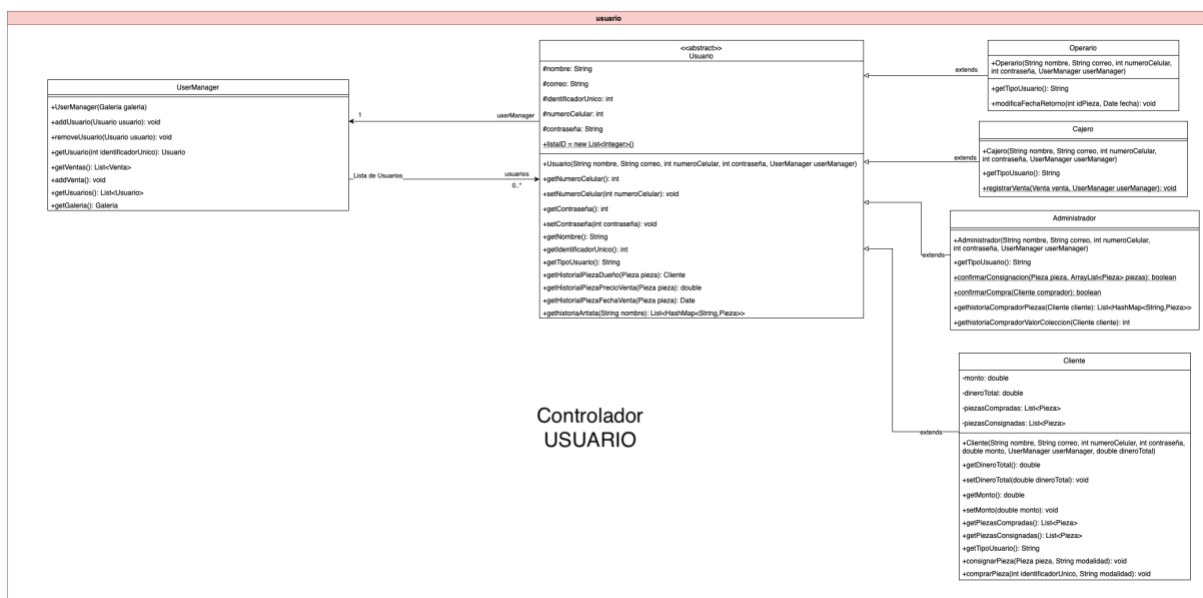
usuario

UserManager

+UserManager(Galeria galeria)
+addUsuario(Usuario usuario): void
+removeUsuario(Usuario usuario): void
+getUsuario(int identificadorUnico): Usuario
+getVentas(): List<Venta>
+addVenta(): void
+getUsuarios(): List<Usuario>
+getGaleria(): Galeria

1
userManager
Lista de Usuarios
usuarios
0..*

<<abstract>>
Usuario

#nombre: String
#correo: String
#identificadorUnico: int
#numeroCelular: int
#contraseña: String
+listaID = new List<Integer>()

+Usuario(String nombre, String correo, int numeroCelular, int contraseña, UserManager userManager)
+getNumeroCelular(): int
+setNumeroCelular(int numeroCelular): void
+getContraseña(): int
+setContraseña(int contraseña): void
+getNombre(): String
+getIdentificadorUnico(): int
+getTipoUsuario(): String
+getHistorialPiezaDueño(Pieza pieza): Cliente
+getHistorialPiezaPrecioVenta(Pieza pieza): double
+getHistorialPiezaFechaVenta(Pieza pieza): Date
+gethistoriaArtista(String nombre): List<HashMap<String,Pieza>>

extends

Operario

+Operario(String nombre, String correo, int numeroCelular, int contraseña, UserManager userManager)
+getTipoUsuario(): String
+modificaFechaRetorno(int idPieza, Date fecha): void

extends

Cajero

+Cajero(String nombre, String correo, int numeroCelular, int contraseña, UserManager userManager)
+getTipoUsuario(): String
+registrarVenta(Venta venta, UserManager userManager): void

extends

Administrador

+Administrador(String nombre, String correo, int numeroCelular, int contraseña, UserManager userManager)
+getTipoUsuario(): String
+confirmarConsignacion(Pieza pieza, ArrayList<Pieza> piezas): boolean
+confirmarCompra(Cliente comprador): boolean
+gethistoriaCompradorPiezas(Cliente cliente): List<HashMap<String,Pieza>>
+gethistoriaCompradorValorColeccion(Cliente cliente): int

Controlador
USUARIO

extends

Cliente

-monto: double
-dineroTotal: double
-piezasCompradas: List<Pieza>
-piezasConsignadas: List<Pieza>

+Cliente(String nombre, String correo, int numeroCelular, int contraseña, double monto, UserManager userManager, double dineroTotal)
+getDineroTotal(): double
+setDineroTotal(double dineroTotal): void
+getMonto(): double
+setMonto(double monto): void
+getPiezasCompradas(): List<Pieza>
+getPiezasConsignadas(): List<Pieza>
+getTipoUsuario(): String
+consignarPieza(Pieza pieza, String modalidad): void
+comprarPieza(int identificadorUnico, String modalidad): void